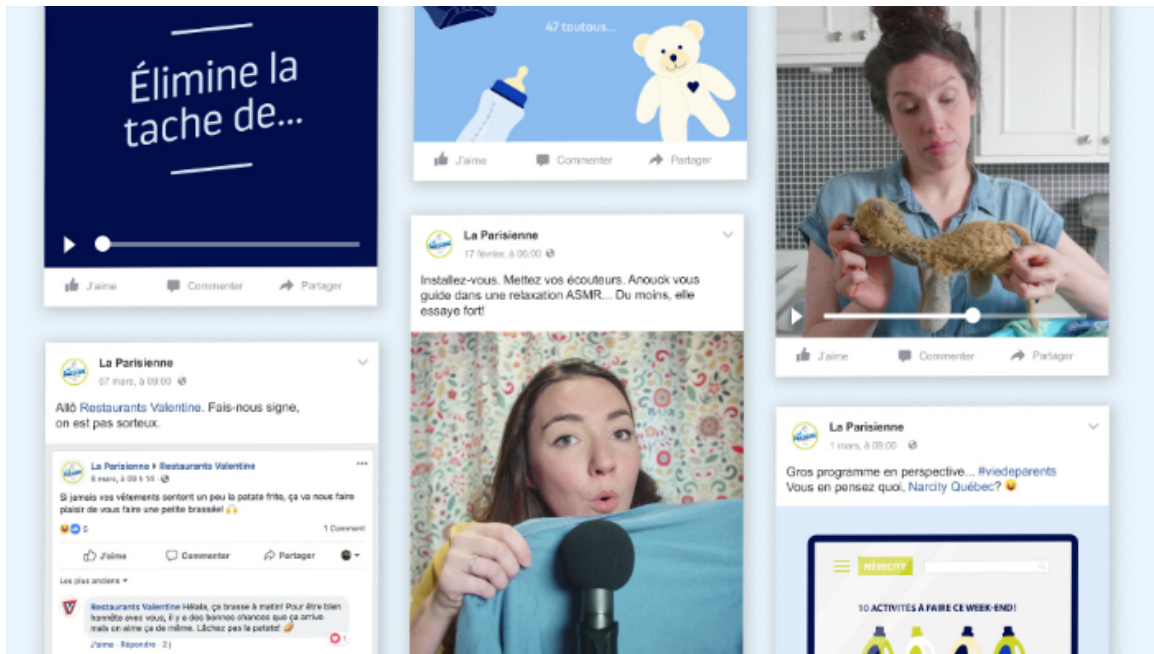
Élimine la tache de...

J'aime Commenter Partager

47 toutous...

J'aime Commenter Partager

La Parisienne
17 février, à 00:00

Installez-vous. Mettez vos écouteurs. Anouck vous guide dans une relaxation ASMR... Du moins, elle essaye fort!

J'aime Commenter Partager

La Parisienne
07 mars, à 09:00

Allô Restaurants Valentine. Fais-nous signe, on est pas sorteux.

La Parisienne ▸ Restaurants Valentine
6 mars, à 09:16

Si jamais vos vêtements sentent un peu la patate frite, ça va nous faire plaisir de vous faire une petite brassée! 🙌

5 1 Comment

J'aime Commenter Partager

Les plus anciens ▾

Restaurants Valentine Hélala, ça brasse à matin! Pour être bien honnête avec vous, il y a de bonnes chances que ça arrive mais on aime ça de même. Lâchez pas la patate! 🥔

J'aime · Répondre · 2 j

La Parisienne
1 mars, à 09:00

Gros programme en perspective... #viedeparents
Vous en pensez quoi, Narcity Québec? 😜

MÉRECITY

10 ACTIVITÉS À FAIRE CE WEEK-END!